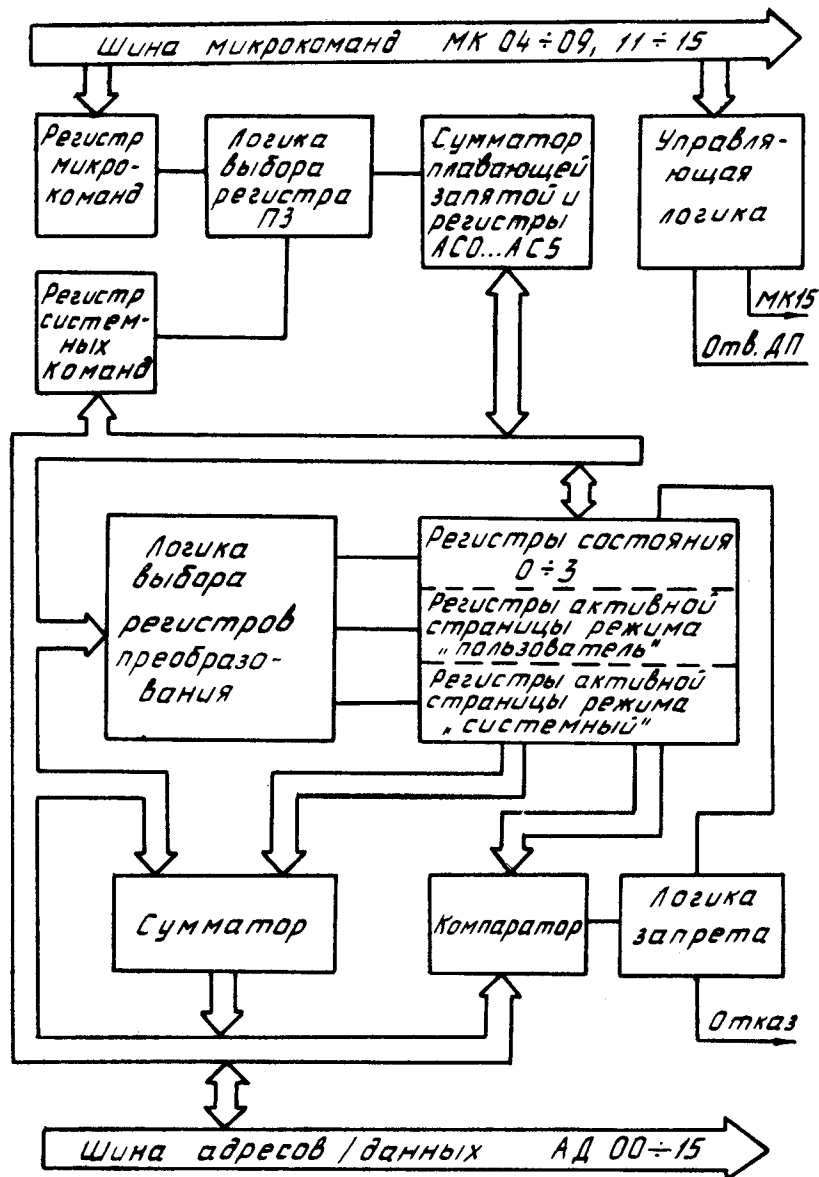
Шина микрокоманд МК $04 \div 09$, $11 \div 15$

Регистр микрокоманд

Логика выбора регистра ПЗ

Сумматор плавающей запятой и регистры АС0...АС5

Управляющая логика

МК15

Отв. ДП

Регистр системных команд

Логика выбора регистров преобразования

Регистры состояния $0 \div 3$

Регистры активной страницы режима „пользователь"

Регистры активной страницы режима „системный"

Сумматор

Компаратор

Логика запрета

Отказ

Шина адресов / данных АД $00 \div 15$